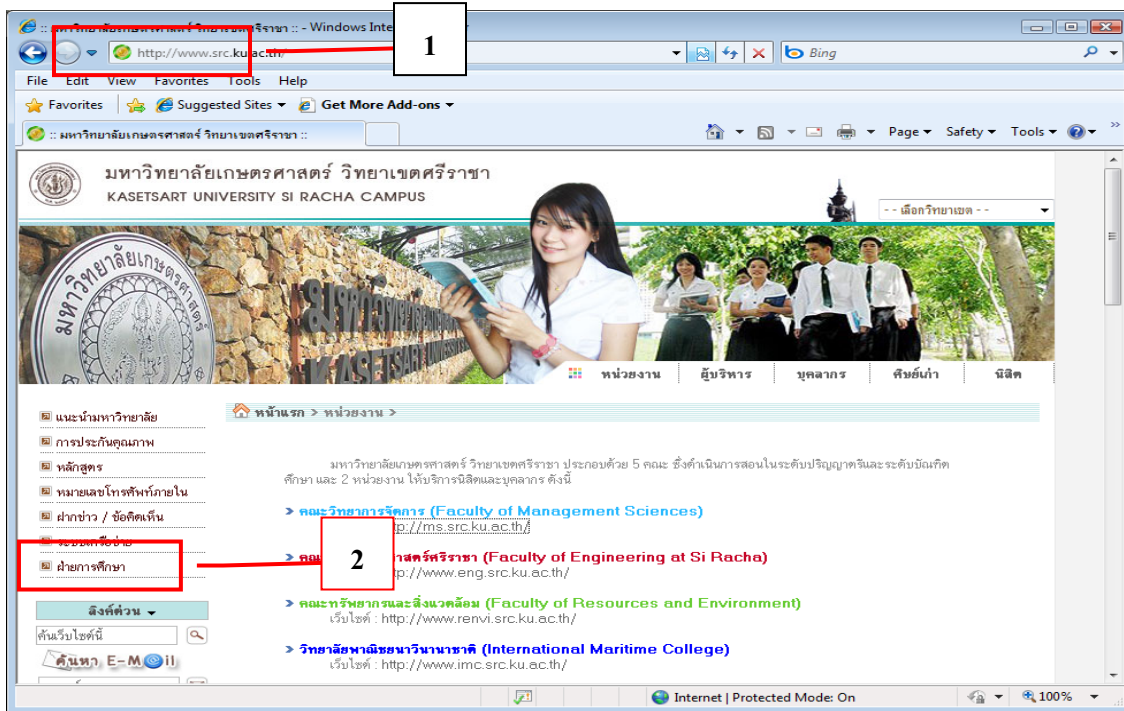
:: มหาวิทยาลัยเกษตรศาสตร์ วิทยาเขตศรีราชา :: - Windows Inte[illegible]

1

http://www.src.ku.ac.th/

Bing

File Edit View Favorites Tools Help

Favorites Suggested Sites Get More Add-ons

:: มหาวิทยาลัยเกษตรศาสตร์ วิทยาเขตศรีราชา ::

Page Safety Tools

มหาวิทยาลัยเกษตรศาสตร์ วิทยาเขตศรีราชา
KASETSART UNIVERSITY SI RACHA CAMPUS

- - เลือกวิทยาเขต - -

หน่วยงาน ผู้บริหาร บุคลากร ศิษย์เก่า นิสิต

แนะนำมหาวิทยาลัย
การประกันคุณภาพ
หลักสูตร
หมายเลขโทรศัพท์ภายใน
ฝากข่าว / ข้อคิดเห็น
ระบบเครือข่าย
ฝ่ายการศึกษา

2

ลิงค์ด่วน

ค้นเว็บไซต์นี้

ค้นหา E-MAil

หน้าแรก > หน่วยงาน >

มหาวิทยาลัยเกษตรศาสตร์ วิทยาเขตศรีราชา ประกอบด้วย 5 คณะ ซึ่งดำเนินการสอนในระดับปริญญาตรีและระดับบัณฑิตศึกษา และ 2 หน่วยงาน ให้บริการนิสิตและบุคลากร ดังนี้

> คณะวิทยาการจัดการ (Faculty of Management Sciences)
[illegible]p://ms.src.ku.ac.th/

> คณ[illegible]าสตร์ศรีราชา (Faculty of Engineering at Si Racha)
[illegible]http://www.eng.src.ku.ac.th/

> คณะทรัพยากรและสิ่งแวดล้อม (Faculty of Resources and Environment)
เว็บไซต์ : http://www.renvi.src.ku.ac.th/

> วิทยาลัยพาณิชยนาวีนานาชาติ (International Maritime College)
เว็บไซต์ : http://www.imc.src.ku.ac.th/

Internet | Protected Mode: On 100%